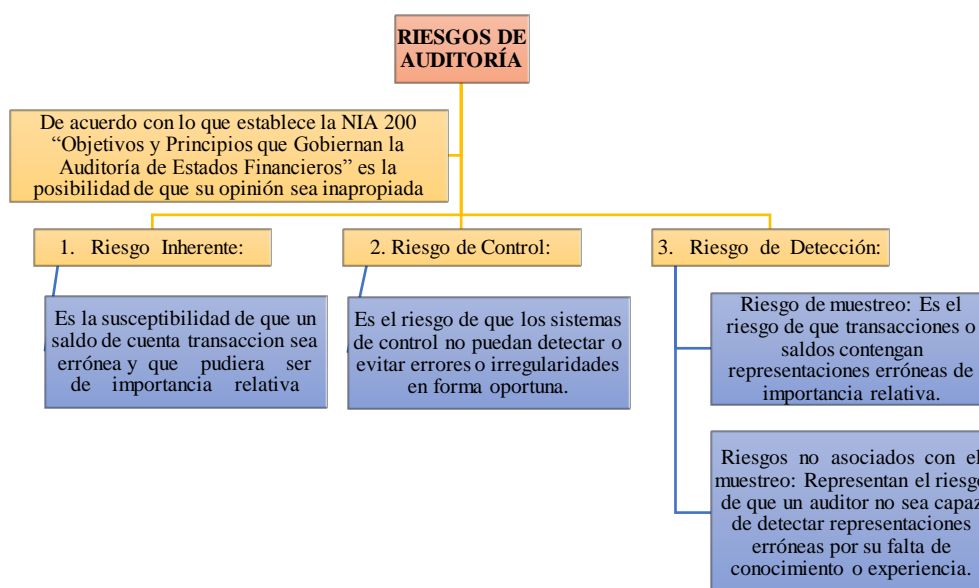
RIESGOS DE AUDITORÍA

De acuerdo con lo que establece la NIA 200 “Objetivos y Principios que Gobiernan la Auditoría de Estados Financieros” es la posibilidad de que su opinión sea inapropiada

1. Riesgo Inherente:

Es la susceptibilidad de que un saldo de cuenta transaccion sea errónea y que pudiera ser de importancia relativa

2. Riesgo de Control:

Es el riesgo de que los sistemas de control no puedan detectar o evitar errores o irregularidades en forma oportuna.

3. Riesgo de Detección:

Riesgo de muestreo: Es el riesgo de que transacciones o saldos contengan representaciones erróneas de importancia relativa.

Riesgos no asociados con el muestreo: Representan el riesgo de que un auditor no sea capaz de detectar representaciones erróneas por su falta de conocimiento o experiencia.